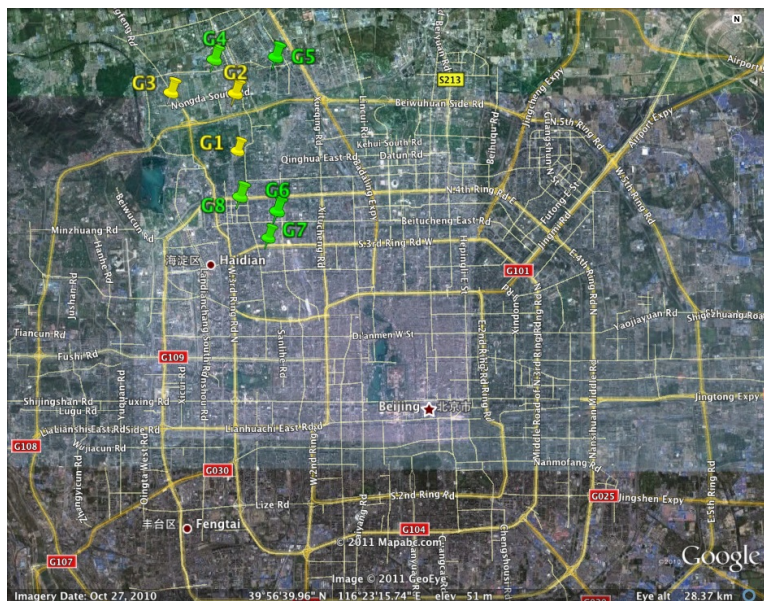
N
G4
G5
G3
G2
Nongda South Rd
S213
Beiwuhuan Side Rd
Airport
G1
Qinghua East Rd
Kehui South Rd
Datun Rd
N 4th Ring Rd E
G8
G6
Beitucheng East Rd
G7
Minzhuang Rd
S 3rd Ring Rd W
海淀区 Haidian
G101
Tiancun Rd
Fushi Rd
G109
Dianmen W St
Yaojiayuan Rd
Shijingshan Rd
Lugu Rd
Fuxing Rd
Beijing 北京市
Jingtong Expy
G108
Lianhuachi East Rd
Nanmofang Rd
G030
G025
Jingshen Expy
Lize Rd
S 2nd Ring Rd
丰台区 Fengtai
G104
© 2011 Mapabc.com
G107
Image © 2011 GeoEye
Google
Imagery Date: Oct 27, 2010
39°56'39.96" N 116°23'15.74" E elev 51 m
Eye alt 28.37 km